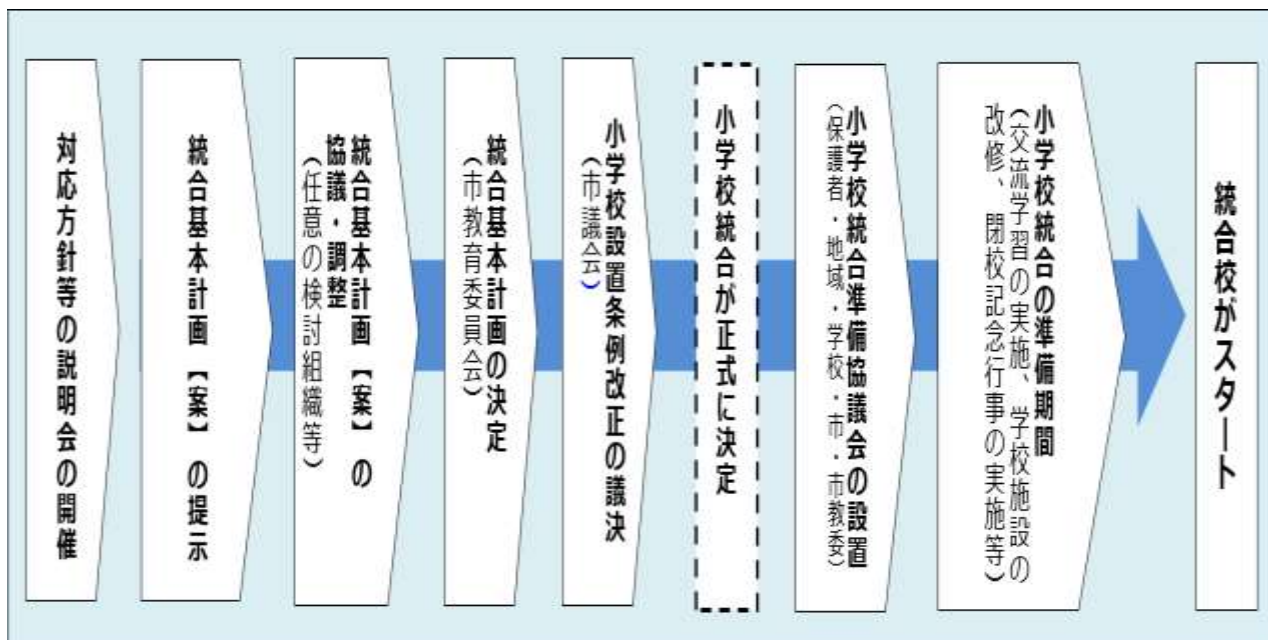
対応方針等の説明会の開催

統合基本計画【案】の提示

統合基本計画【案】の協議・調整
（任意の検討組織等）

統合基本計画の決定
（市教育委員会）

小学校設置条例改正の議決
（市議会）

小学校統合が正式に決定

小学校統合準備協議会の設置
（保護者・地域・学校・市・市教委）

小学校統合の準備期間
（交流学習の実施、学校施設の改修、閉校記念行事の実施等）

統合校がスタート